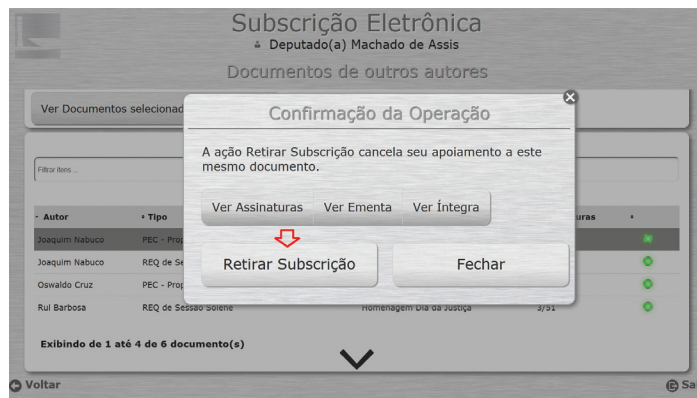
Subscrição Eletrônica
Deputado(a) Machado de Assis

Documentos de outros autores

Ver Documentos selecionad

Filtrar itens ...

| Autor | Tipo | | uras | |
|---|---|---|---|---|
| Joaquim Nabuco | PEC - Prop | | | |
| Joaquim Nabuco | REQ de Se | | | |
| Oswaldo Cruz | PEC - Prop | | | |
| Rui Barbosa | REQ de Sessão Solene | Homenagem Dia da Justiça | 3/51 | |

Exibindo de 1 até 4 de 6 documento(s)

Voltar

Sa

Confirmação da Operação

A ação Retirar Subscrição cancela seu apoiamento a este mesmo documento.

Ver Assinaturas
Ver Ementa
Ver Íntegra

Retirar Subscrição
Fechar